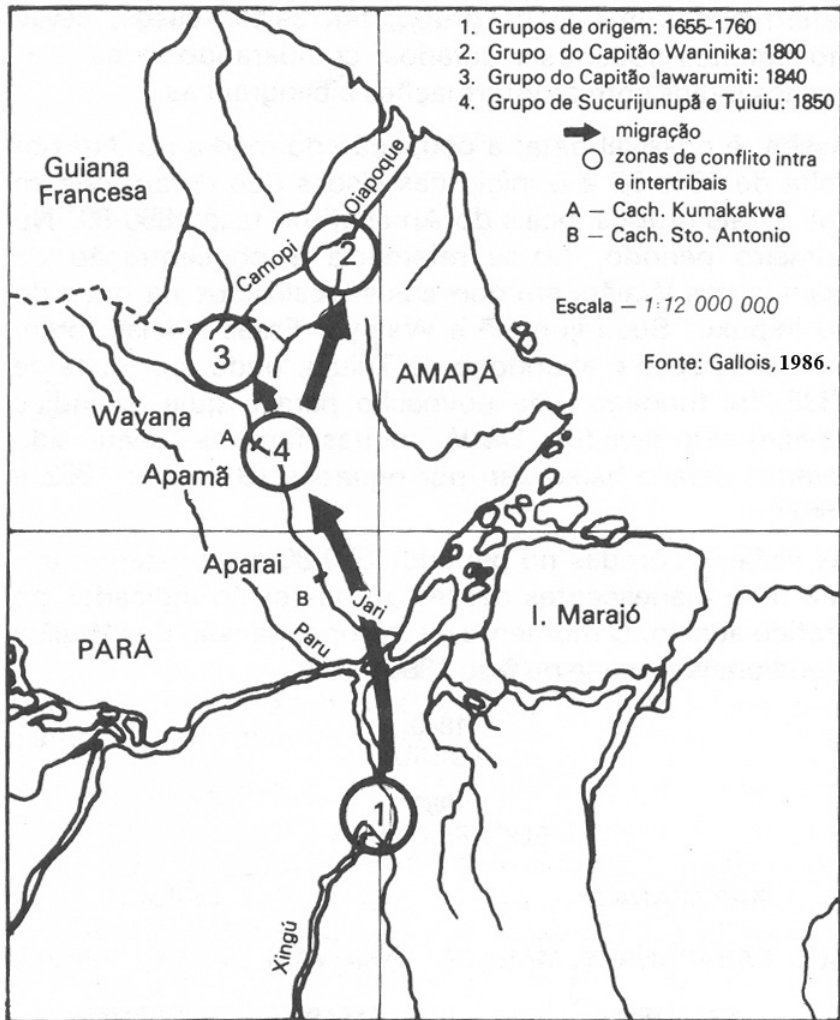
1. Grupos de origem: 1655-1760
2. Grupo do Capitão Waninika: 1800
3. Grupo do Capitão Iawarumiti: 1840
4. Grupo de Sucurijunupã e Tuiuiu: 1850

migração
zonas de conflito intra e intertribais
A — Cach. Kumakakwa
B — Cach. Sto. Antonio

Escala — 1:12 000 000

Fonte: Gallois, 1986.

Guiana Francesa
Oiapoque
Camopi
2
3
AMAPÁ
Wayana
A
4
Apamã
Aparai
B
Jari
I. Marajó
PARÁ
Paru
1
Xingú